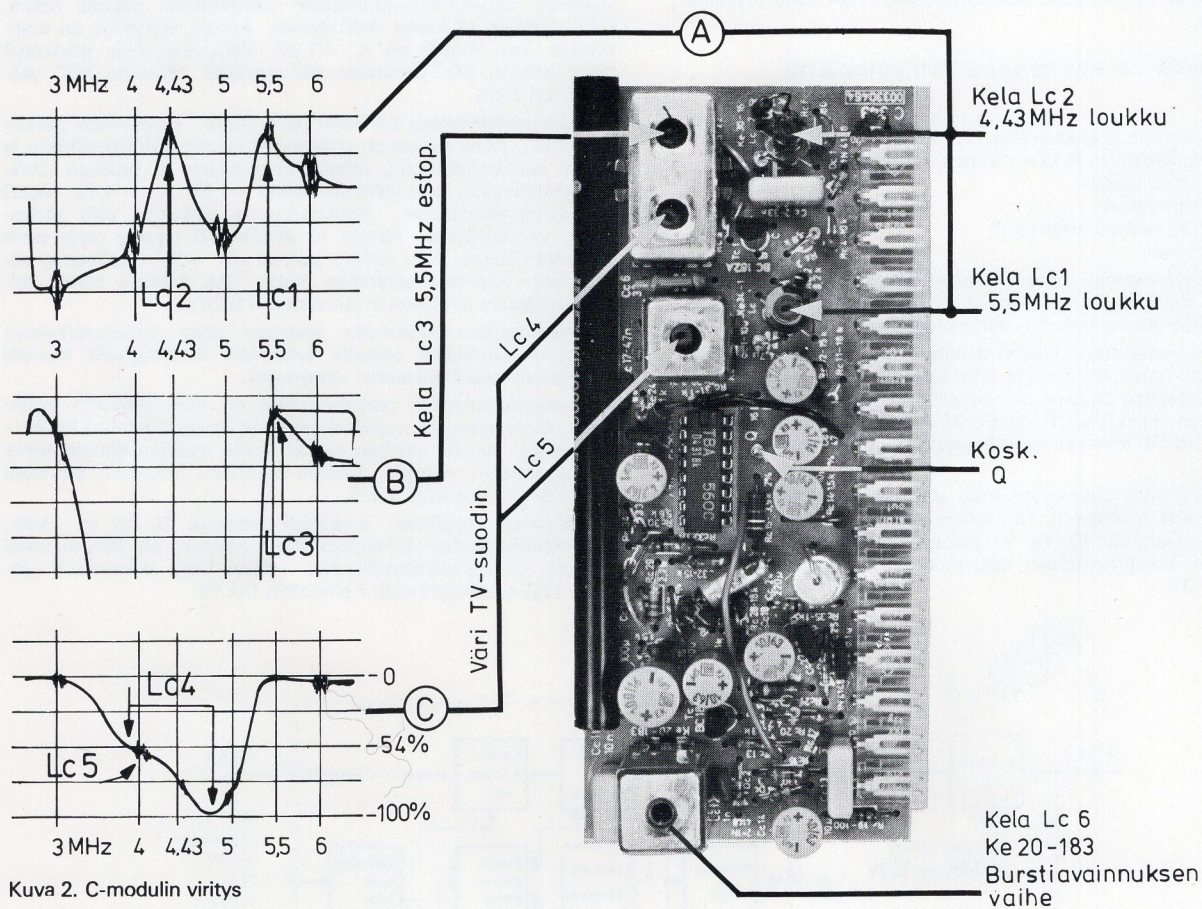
A

3 MHz 4 4,43 5 5,5 6

Lc2 Lc1

3 4 4,43 5 5,5 6

Kela Lc 3 5,5MHz estop.

Lc4

Lc5

B

Lc3

Väri TV-suodin

C

Lc4

Lc5

0

-54%

-100%

3 MHz 4 4,43 5 5,5 6

Kela Lc 2
4,43 MHz loukku

Kela Lc1
5,5MHz loukku

Kosk.
Q

TBA 560C

Kela Lc 6
Ke 20-183
Burstiavainnuksen
vaihe

Kuva 2. C-modulin viritys